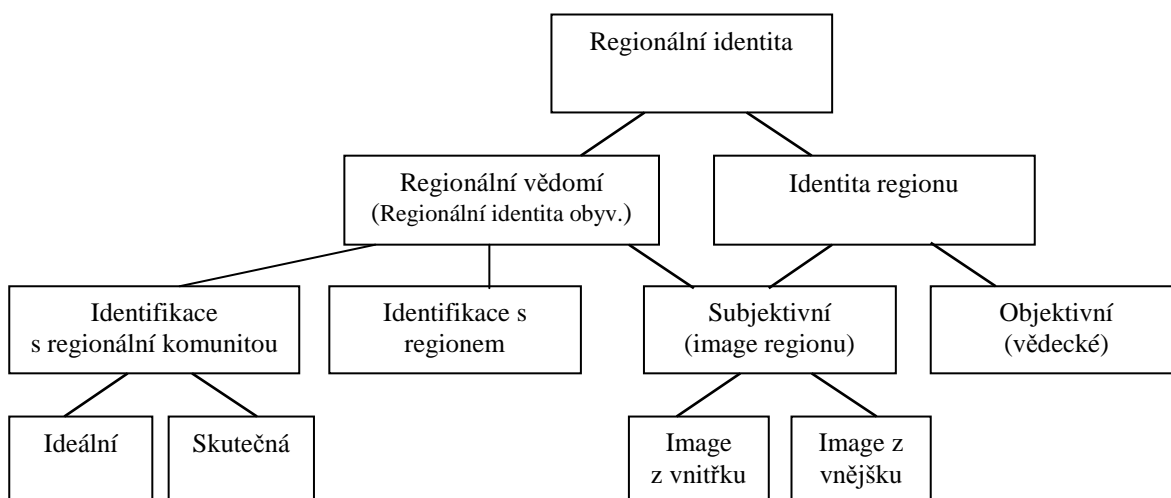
Regionální identita

Regionální vědomí
(Regionální identita obyv.)

Identita regionu

Identifikace s regionální komunitou

Identifikace s regionem

Subjektivní (image regionu)

Objektivní (vědecké)

Ideální

Skutečná

Image z vnitřku

Image z vnějšku